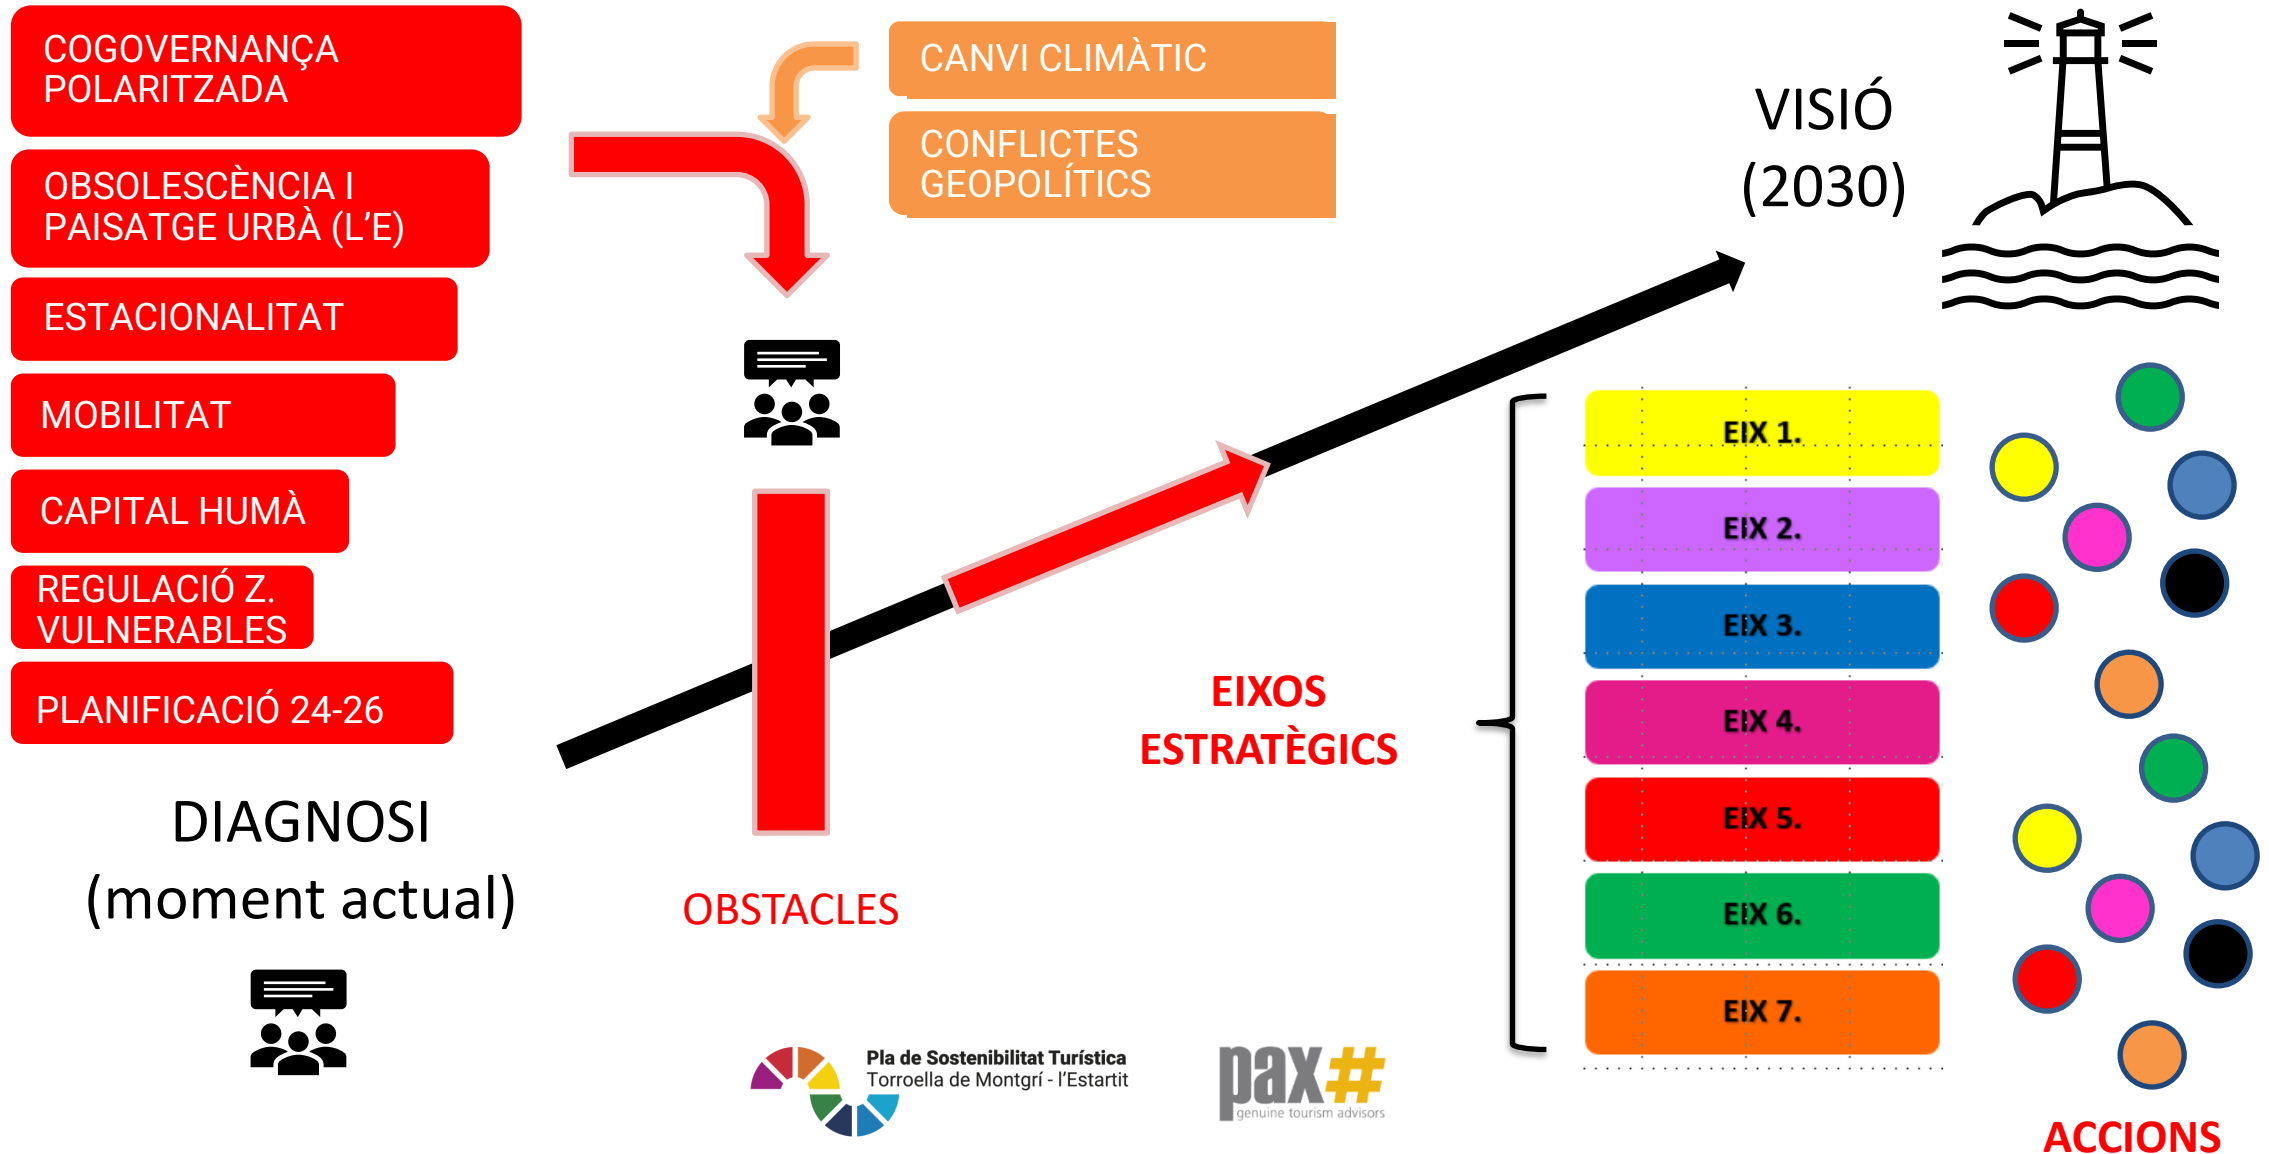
COGOVERNANÇA POLARITZADA

OBSOLESCÈNCIA I PAISATGE URBÀ (L'E)

ESTACIONALITAT

MOBILITAT

CAPITAL HUMÀ

REGULACIÓ Z. VULNERABLES

PLANIFICACIÓ 24-26

DIAGNOSI (moment actual)

CANVI CLIMÀTIC

CONFLICTES GEOPOLÍTICS

OBSTACLES

VISIÓ (2030)

EIXOS ESTRATÈGICS

EIX 1.

EIX 2.

EIX 3.

EIX 4.

EIX 5.

EIX 6.

EIX 7.

ACCIONS

Pla de Sostenibilitat Turística
Torroella de Montgrí - l'Estartit

pax#
genuine tourism advisors